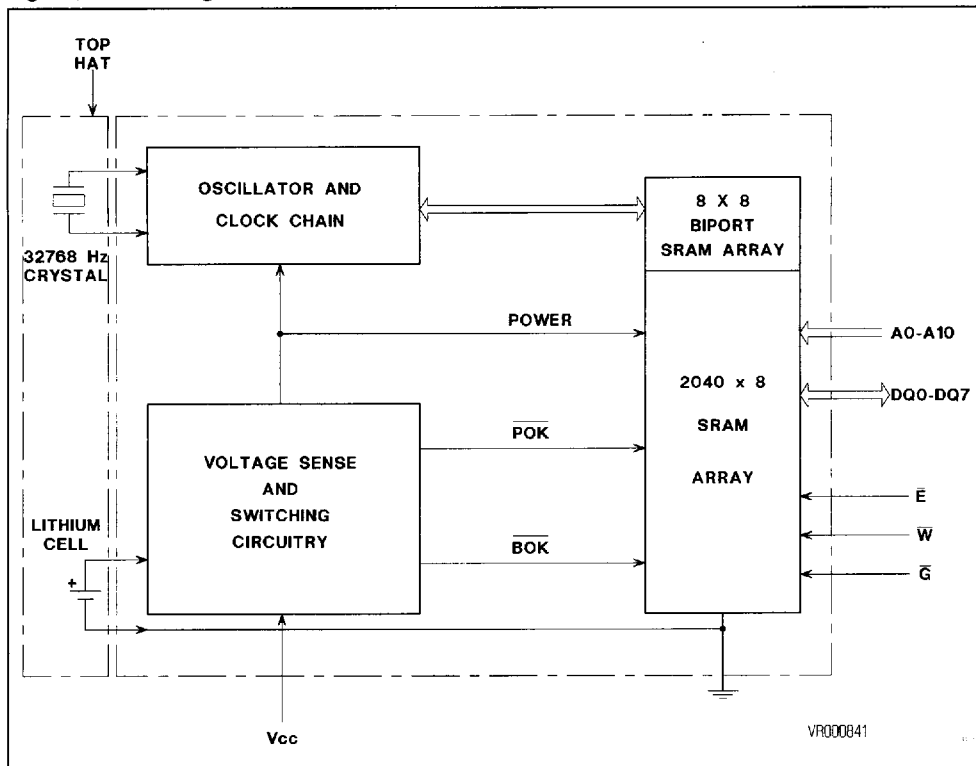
TOP HAT

OSCILLATOR AND CLOCK CHAIN

8 X 8 BIPORT SRAM ARRAY

32768 Hz CRYSTAL

POWER

A0-A10

2040 x 8 SRAM ARRAY

DQ0-DQ7

VOLTAGE SENSE AND SWITCHING CIRCUITRY

$\overline{POK}$

$\overline{BOK}$

LITHIUM CELL

+

$\overline{E}$

$\overline{W}$

$\overline{G}$

Vcc

VR000841